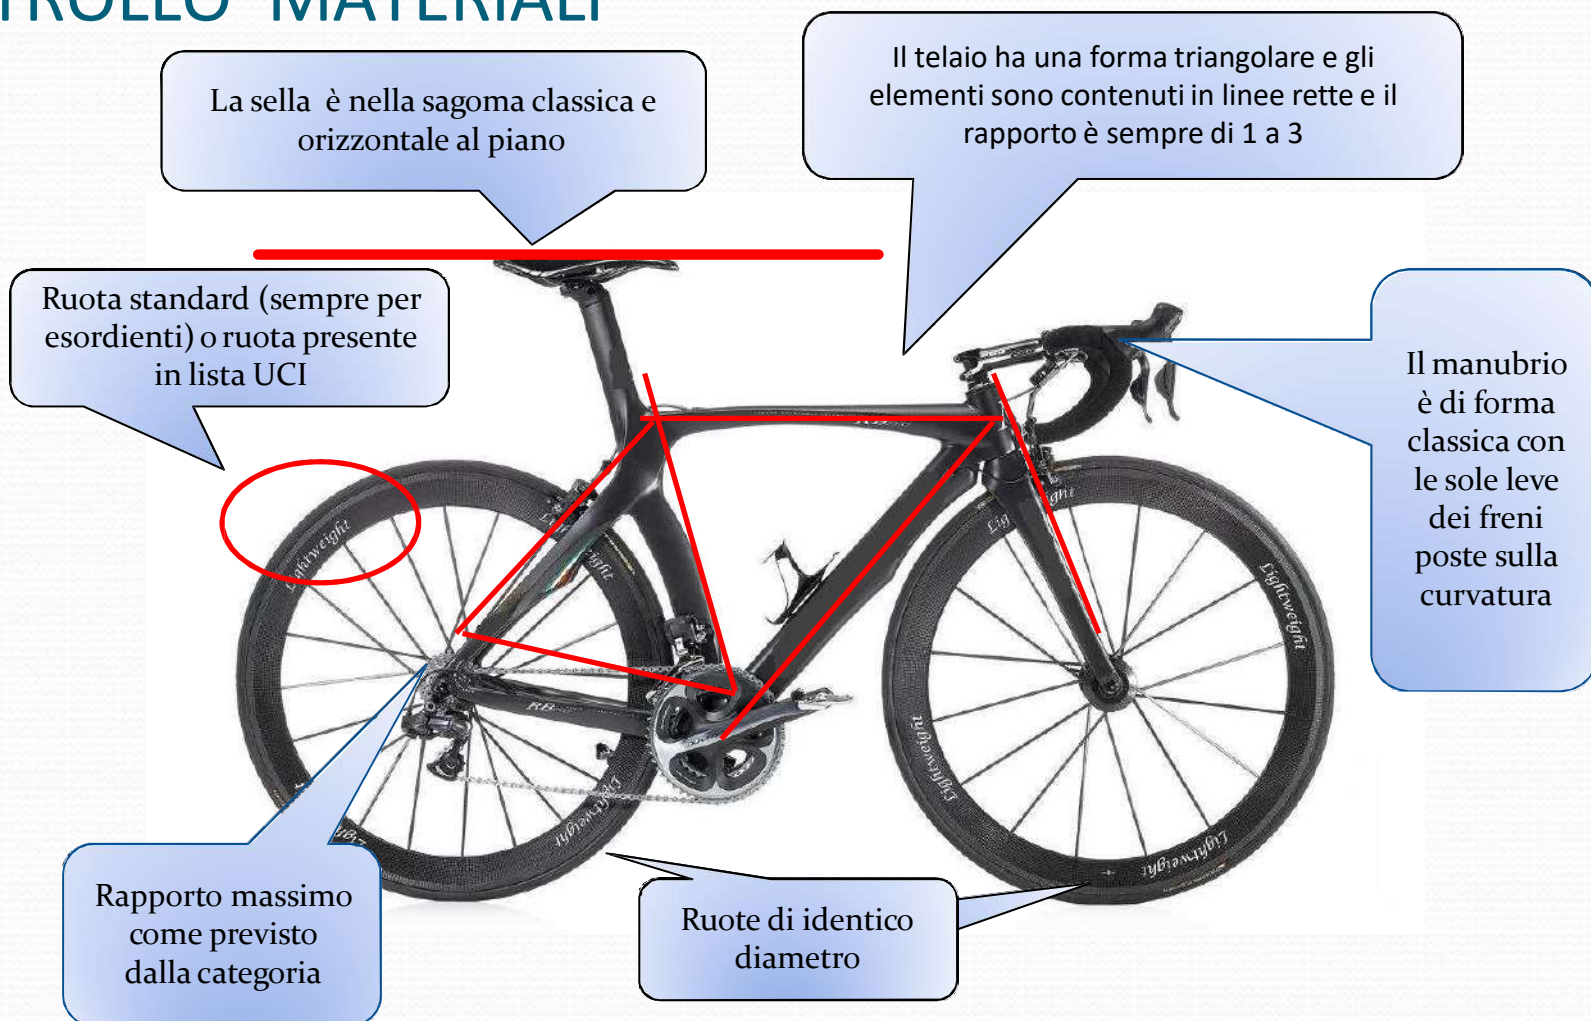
TROLLO MATERIALI

La sella è nella sagoma classica e orizzontale al piano

Il telaio ha una forma triangolare e gli elementi sono contenuti in linee rette e il rapporto è sempre di 1 a 3

Ruota standard (sempre per esordienti) o ruota presente in lista UCI

Il manubrio è di forma classica con le sole leve dei freni poste sulla curvatura

Rapporto massimo come previsto dalla categoria

Ruote di identico diametro

Lightweight

Lightweight

Lightweight

Lightweight

Lightweight